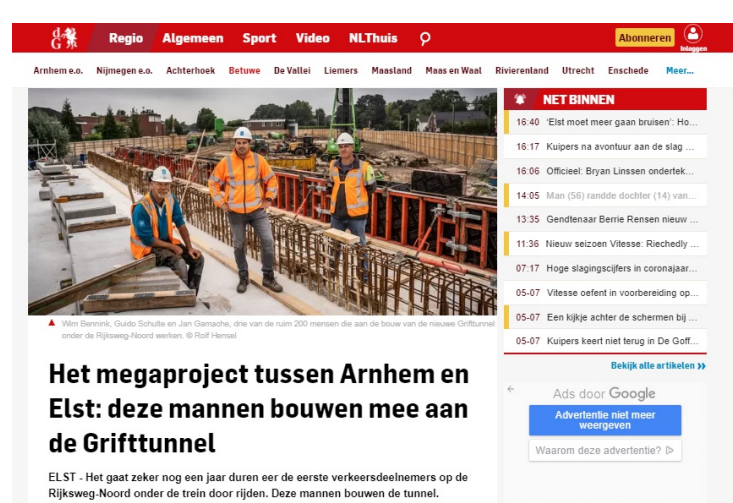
dG

Regio Algemeen Sport Video NLThuis

Abonneren

Inloggen

Arnhem e.o. Nijmegen e.o. Achterhoek Betuwe De Vallei Liemers Maasland Maas en Waal Rivierenland Utrecht Enschede Meer...

Wim Bennink, Guido Schulte en Jan Gamache, drie van de ruim 200 mensen die aan de bouw van de nieuwe Grifttunnel onder de Rijksweg-Noord werken. © Rolf Hensel

Het megaproject tussen Arnhem en Elst: deze mannen bouwen mee aan de Grifttunnel

ELST - Het gaat zeker nog een jaar duren eer de eerste verkeersdeelnemers op de Rijksweg-Noord onder de trein door rijden. Deze mannen bouwen de tunnel.

NET BINNEN

16:40 'Elst moet meer gaan bruisen': Ho...

16:17 Kuipers na avontuur aan de slag ...

16:06 Officieel: Bryan Linssen ondertek...

14:05 Man (56) randde dochter (14) van...

13:35 Gendtenaar Berrie Rensen nieuw ...

11:36 Nieuw seizoen Vitesse: Riechedly ...

07:17 Hoge slagingscijfers in coronajaar...

05-07 Vitesse oefent in voorbereiding op...

05-07 Een kijkje achter de schermen bij ...

05-07 Kuipers keert niet terug in De Goff...

Bekijk alle artikelen »

Ads door Google

Advertentie niet meer weergeven

Waarom deze advertentie?